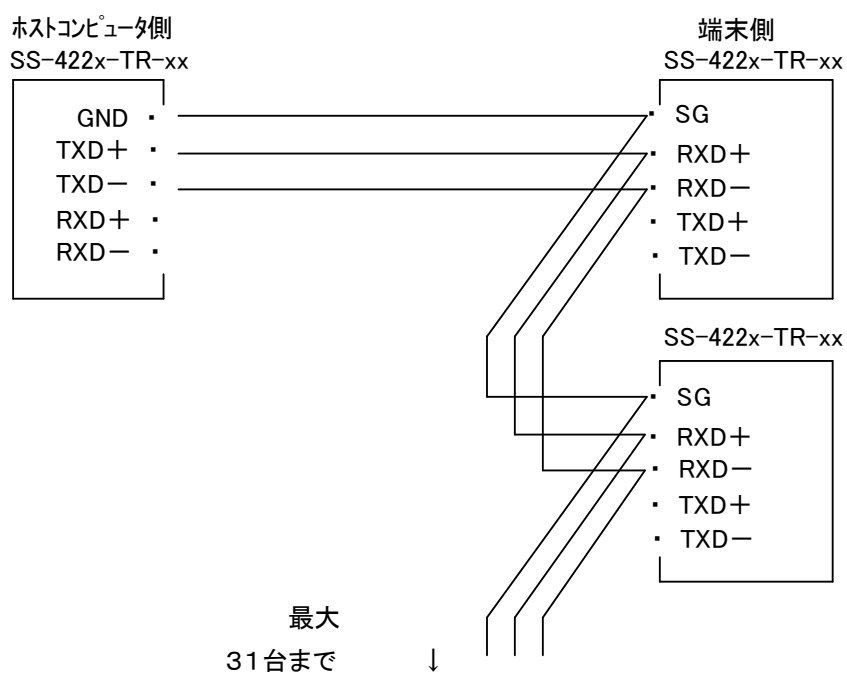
ホストコンピュータ側
SS-422x-TR-xx

GND ・
TXD+ ・
TXD− ・
RXD+ ・
RXD− ・

端末側
SS-422x-TR-xx

・ SG
・ RXD+
・ RXD−
・ TXD+
・ TXD−

SS-422x-TR-xx

・ SG
・ RXD+
・ RXD−
・ TXD+
・ TXD−

最大
31台まで ↓